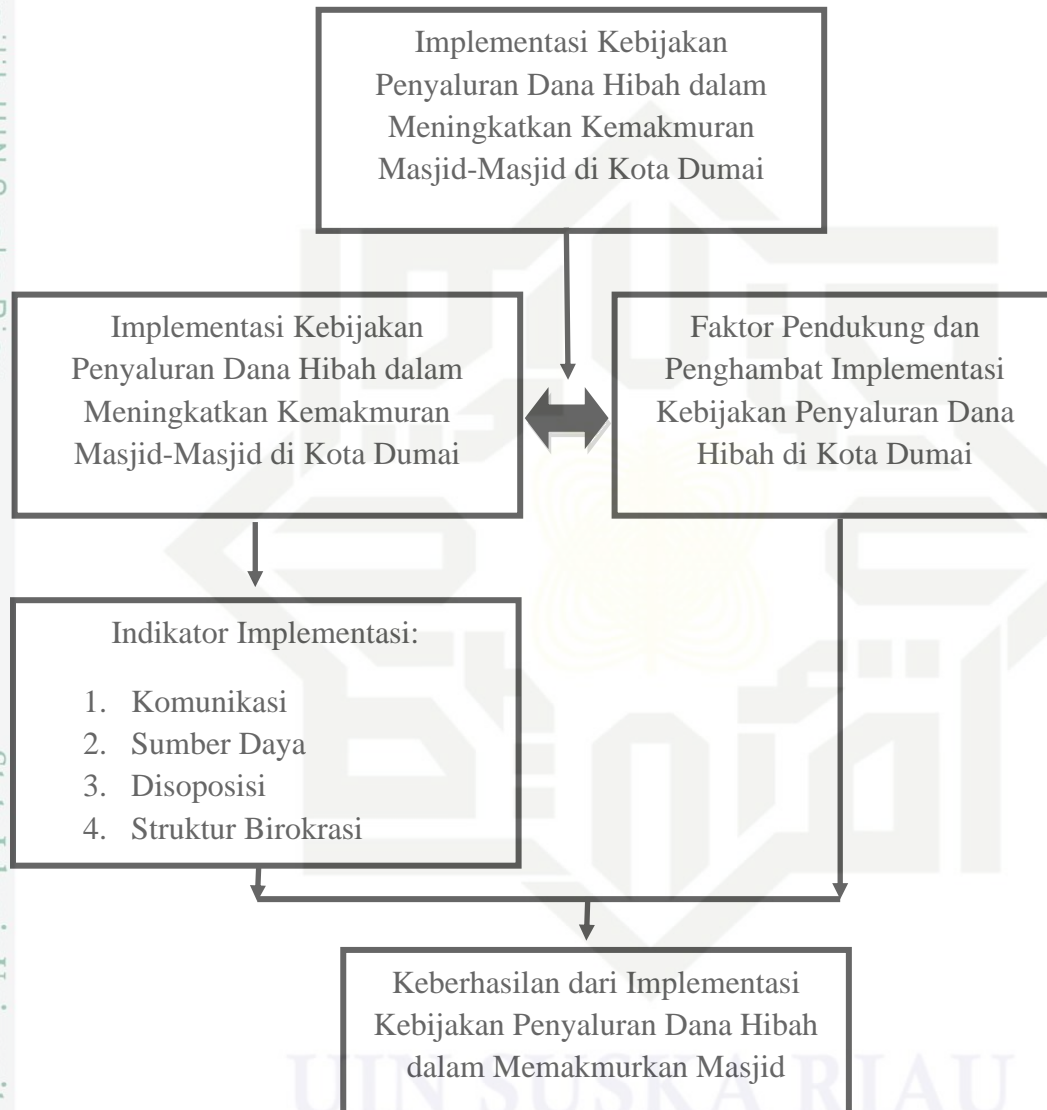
Implementasi Kebijakan Penyaluran Dana Hibah dalam Meningkatkan Kemakmuran Masjid-Masjid di Kota Dumai

Implementasi Kebijakan Penyaluran Dana Hibah dalam Meningkatkan Kemakmuran Masjid-Masjid di Kota Dumai

Faktor Pendukung dan Penghambat Implementasi Kebijakan Penyaluran Dana Hibah di Kota Dumai

Indikator Implementasi:

1. Komunikasi
2. Sumber Daya
3. Disoposisi
4. Struktur Birokrasi

Keberhasilan dari Implementasi Kebijakan Penyaluran Dana Hibah dalam Memakmurkan Masjid

UIN SUSKA RIAU